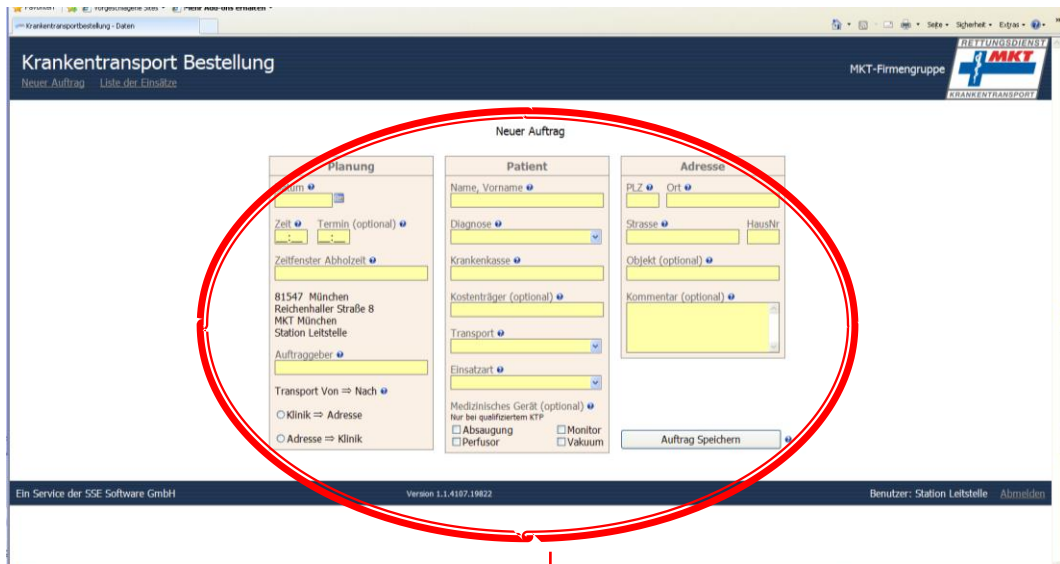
Favoriten | Vorgeschlagene Sites ▾ | Mehr Add-ons erhalten ▾

Krankentransportbestellung - Daten

Seite ▾ Sicherheit ▾ Extras ▾

Krankentransport Bestellung

Neuer Auftrag    Liste der Einsätze

MKT-Firmengruppe

RETTUNGSDIENST
MKT
KRANKENTRANSPORT

Neuer Auftrag

Planung

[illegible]tum

Zeit    Termin (optional)

__:__    __:__

Zeitfenster Abholzeit

81547 München
Reichenhaller Straße 8
MKT München
Station Leitstelle

Auftraggeber

Transport Von ⇒ Nach

Klinik ⇒ Adresse

Adresse ⇒ Klinik

Patient

Name, Vorname

Diagnose

Krankenkasse

Kostenträger (optional)

Transport

Einsatzart

Medizinisches Gerät (optional)
Nur bei qualifiziertem KTP

Absaugung    Monitor
Perfusor    Vakuum

Adresse

PLZ    Ort

Strasse    HausNr

Objekt (optional)

Kommentar (optional)

Auftrag Speichern

Ein Service der SSE Software GmbH

Version 1.1.4107.19822

Benutzer: Station Leitstelle    Abmelden